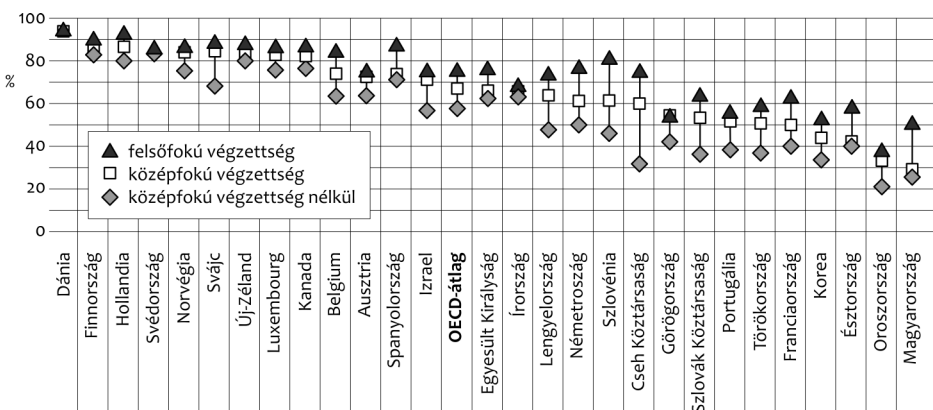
100
80
60
40
20
0
%

felsőfokú végzettség
középfokú végzettség
középfokú végzettség nélkül

Dánia
Finnország
Hollandia
Svédország
Norvégia
Svájc
Új-Zéland
Luxembourg
Kanada
Belgium
Ausztria
Spanyolország
Izrael
OECD-átlag
Egyesült Királyság
Írország
Lengyelország
Németország
Szlovénia
Cseh Köztársaság
Görögország
Szlovák Köztársaság
Portugália
Törökország
Franciaország
Korea
Észtország
Oroszország
Magyarország